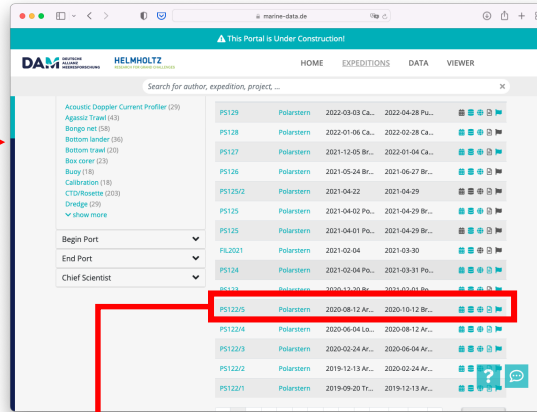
marine-data.de

⚠ This Portal is Under Construction!

DAM DEUTSCHE ALLIANZ MEERESFORSCHUNG HELMHOLTZ RESEARCH FOR GRAND CHALLENGES

HOME EXPEDITIONS DATA VIEWER

Search for author, expedition, project, ...

Acoustic Doppler Current Profiler (29)
Agassiz Trawl (43)
Bongo net (58)
Bottom lander (36)
Bottom trawl (20)
Box corer (23)
Buoy (18)
Calibration (18)
CTD/Rosette (203)
Dredge (29)
show more

Begin Port
End Port
Chief Scientist

| | | | |
|---|---|---|---|
| PS129 | Polarstern | 2022-03-03 Ca... | 2022-04-28 Pu... |
| PS128 | Polarstern | 2022-01-06 Ca... | 2022-02-28 Ca... |
| PS127 | Polarstern | 2021-12-05 Br... | 2022-01-04 Ca... |
| PS126 | Polarstern | 2021-05-24 Br... | 2021-06-27 Br... |
| PS125/2 | Polarstern | 2021-04-22 | 2021-04-29 |
| PS125 | Polarstern | 2021-04-02 Po... | 2021-04-29 Br... |
| PS125 | Polarstern | 2021-04-01 Po... | 2021-04-29 Br... |
| FIL2021 | Polarstern | 2021-02-04 | 2021-03-30 |
| PS124 | Polarstern | 2021-02-04 Po... | 2021-03-31 Po... |
| PS123 | Polarstern | 2020-12-20 Br... | 2021-02-01 Po... |
| PS122/5 | Polarstern | 2020-08-12 Ar... | 2020-10-12 Br... |
| PS122/4 | Polarstern | 2020-06-04 Lo... | 2020-08-12 Ar... |
| PS122/3 | Polarstern | 2020-02-24 Ar... | 2020-06-04 Ar... |
| PS122/2 | Polarstern | 2019-12-13 Ar... | 2020-02-24 Ar... |
| PS122/1 | Polarstern | 2019-09-20 Tr... | 2019-12-13 Ar... |

?